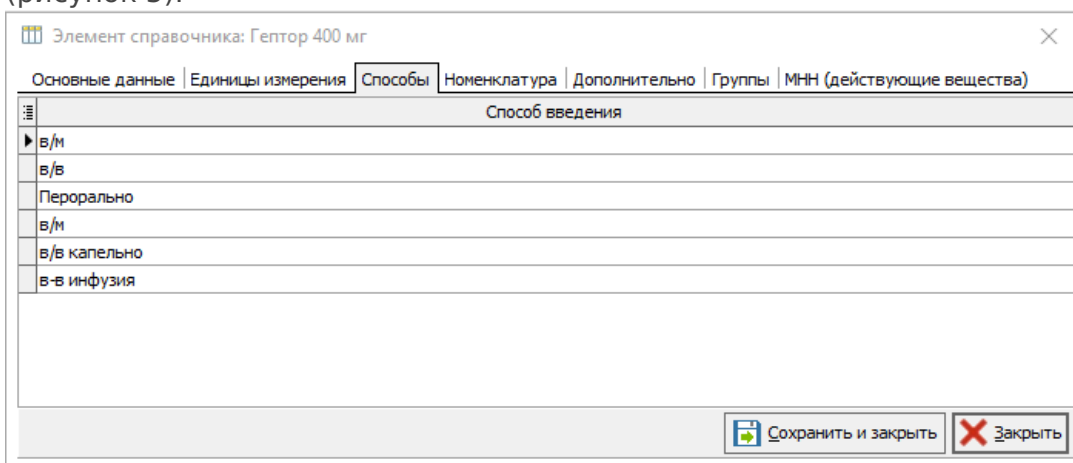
(рисунок 5).

Элемент справочника: Гептор 400 мг

Основные данные | Единицы измерения | Способы | Номенклатура | Дополнительно | Группы | МНН (действующие вещества)

| Способ введения |
|---|
| в/м |
| в/в |
| Перорально |
| в/м |
| в/в капельно |
| в-в инфузия |

Сохранить и закрыть | Закрыть